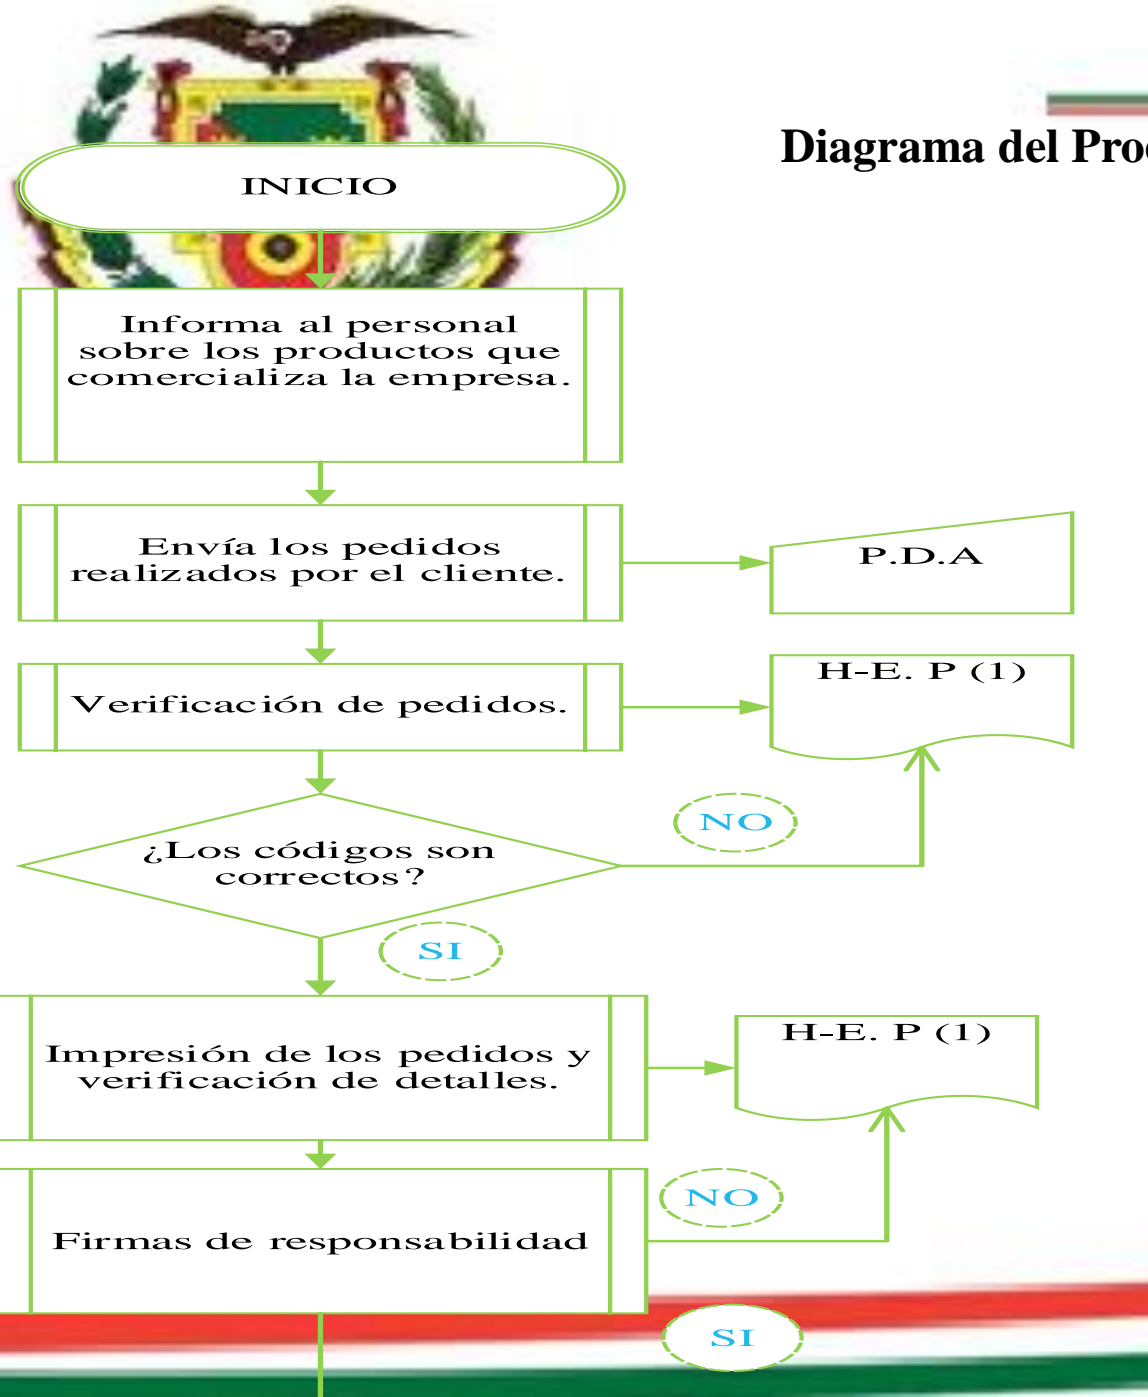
Diagrama del Pro

INICIO

Informa al personal sobre los productos que comercializa la empresa.

Envía los pedidos realizados por el cliente.

P.D.A

Verificación de pedidos.

H-E. P (1)

NO

¿Los códigos son correctos?

SI

Impresión de los pedidos y verificación de detalles.

H-E. P (1)

NO

Firmas de responsabilidad

SI